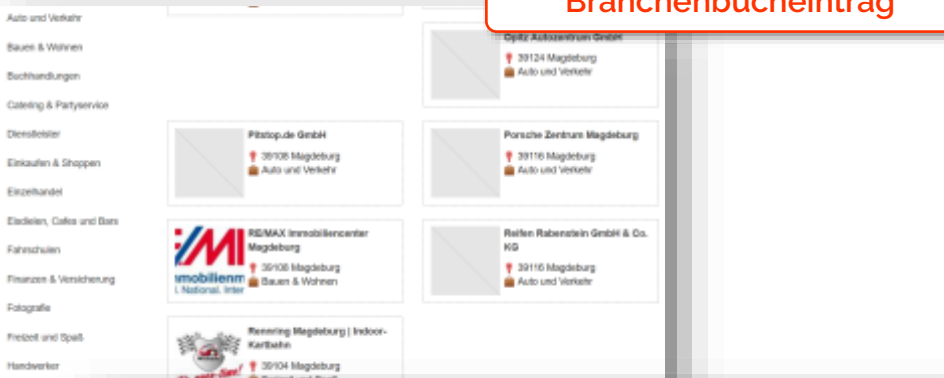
Auto und Verkehr
Bauen & Wohnen
Buchhandlungen
Catering & Partyservice
Dienstleister
Einkaufen & Shoppen
Einzelhandel
Eisdielen, Cafes und Bars
Fahrschulen
Finanzen & Versicherung
Fotografie
Freizeit und Spaß
Handwerker

Branchenbucheintrag

Opitz Autozentrum GmbH
39124 Magdeburg
Auto und Verkehr

Pitstop.de GmbH
39108 Magdeburg
Auto und Verkehr

Porsche Zentrum Magdeburg
39116 Magdeburg
Auto und Verkehr

RE/MAX Immobiliencenter Magdeburg
39108 Magdeburg
Bauen & Wohnen

Reifen Rabenstein GmbH & Co. KG
39116 Magdeburg
Auto und Verkehr

Rennring Magdeburg | Indoor-Kartbahn
39104 Magdeburg
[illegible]